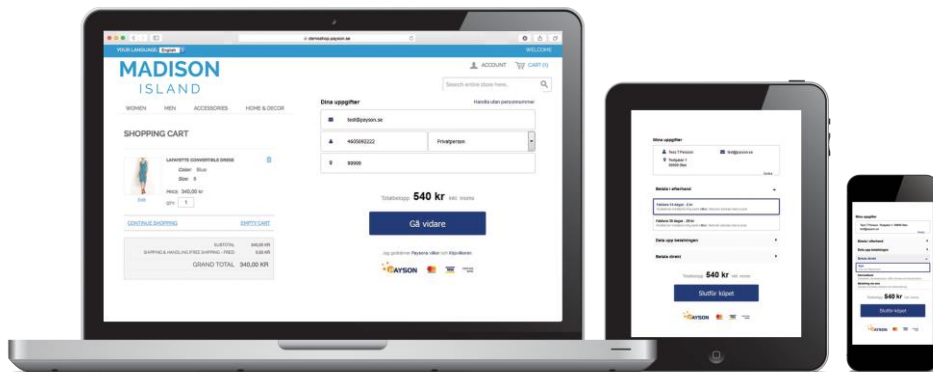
YOUR LANGUAGE: English

WELCOME

MADISON ISLAND

ACCOUNT CART (1)

Search entire store here...

WOMEN MEN ACCESSORIES HOME & DECOR

SHOPPING CART

LAFAYETTE CONVERTIBLE DRESS
Color: Blue
Size: 4

PRICE: 340,00 kr
QTY: 1

CONTINUE SHOPPING EMPTY CART

SUBTOTAL 340,00 KR
SHIPPING & HANDLING (FREE SHIPPING - FREE) 0,00 KR
GRAND TOTAL 340,00 KR

Dina uppgifter

Handla utan personnummer

test@payson.se

4600902222

Privatperson

99999

Totalbelopp 540 kr inkl. moms

Gå vidare

Jag godkänner Paysons villkor och Köp-Monsen

PAYSON

Dina uppgifter

Test T Person
Testgatan 1
99999 Stan

test@payson.se

Betala i efterhand

Betala upp betalningen

Betala direkt

Totalbelopp 540 kr inkl. moms

Slutför köpet

PAYSON

Dina uppgifter

Betala i efterhand

Dela upp betalningen

Betala direkt

Totalbelopp 540 kr

Slutför köpet

PAYSON